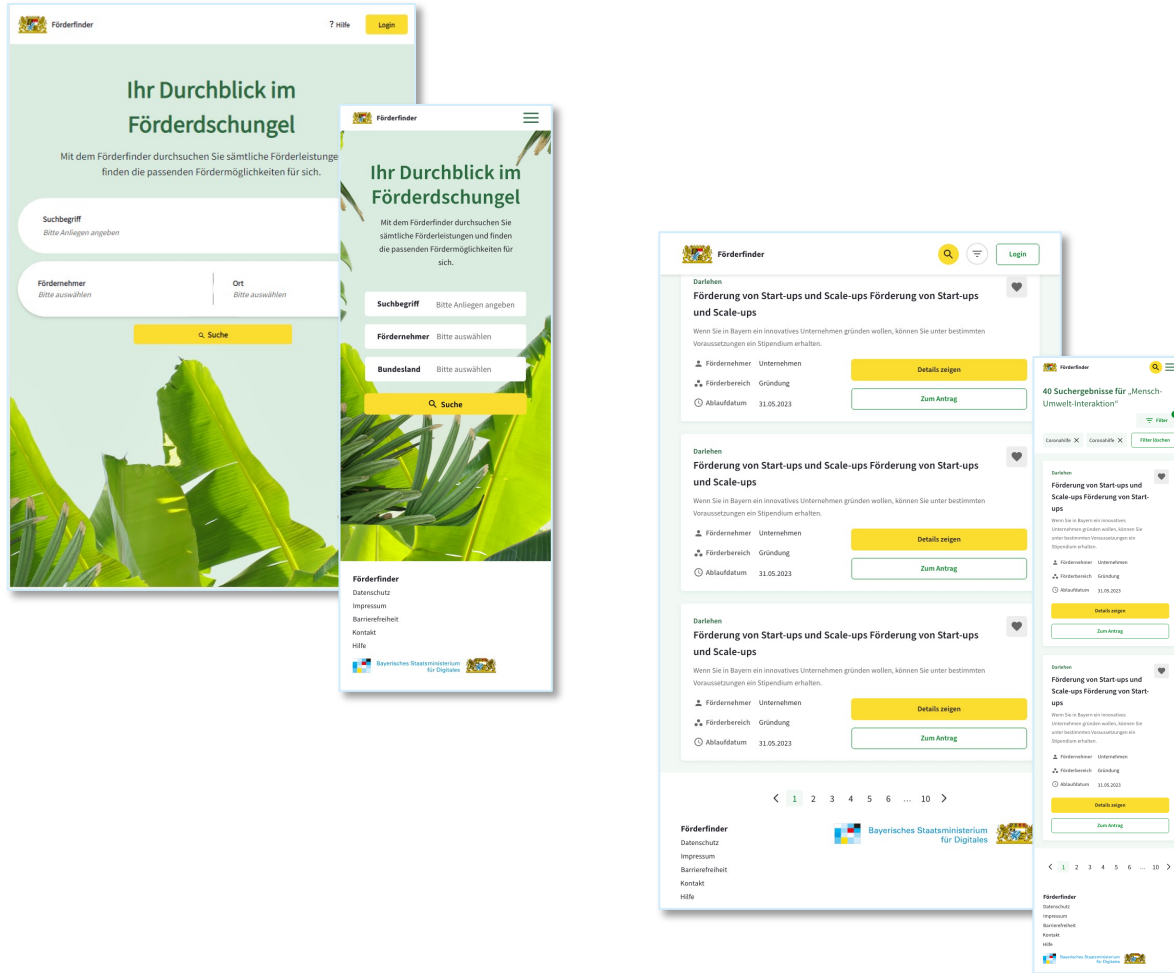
Förderfinder

? Hilfe Login

Ihr Durchblick im Förderdschungel

Mit dem Förderfinder durchsuchen Sie sämtliche Förderleistungen finden die passenden Fördermöglichkeiten für sich.

Suchbegriff
Bitte Anliegen angeben

Fördernehmer
Bitte auswählen

Ort
Bitte auswählen

Suche

Förderfinder

Ihr Durchblick im Förderdschungel

Mit dem Förderfinder durchsuchen Sie sämtliche Förderleistungen und finden die passenden Fördermöglichkeiten für sich.

Suchbegriff Bitte Anliegen angeben

Fördernehmer Bitte auswählen

Bundesland Bitte auswählen

Suche

Förderfinder
Datenschutz
Impressum
Barrierefreiheit
Kontakt
Hilfe

Bayerisches Staatsministerium für Digitales

Förderfinder

Login

Darlehen
Förderung von Start-ups und Scale-ups Förderung von Start-ups und Scale-ups
Wenn Sie in Bayern ein innovatives Unternehmen gründen wollen, können Sie unter bestimmten Voraussetzungen ein Stipendium erhalten.
Fördernehmer Unternehmen
Förderbereich Gründung
Ablaufdatum 31.05.2023
Details zeigen
Zum Antrag

Darlehen
Förderung von Start-ups und Scale-ups Förderung von Start-ups und Scale-ups
Wenn Sie in Bayern ein innovatives Unternehmen gründen wollen, können Sie unter bestimmten Voraussetzungen ein Stipendium erhalten.
Fördernehmer Unternehmen
Förderbereich Gründung
Ablaufdatum 31.05.2023
Details zeigen
Zum Antrag

Darlehen
Förderung von Start-ups und Scale-ups Förderung von Start-ups und Scale-ups
Wenn Sie in Bayern ein innovatives Unternehmen gründen wollen, können Sie unter bestimmten Voraussetzungen ein Stipendium erhalten.
Fördernehmer Unternehmen
Förderbereich Gründung
Ablaufdatum 31.05.2023
Details zeigen
Zum Antrag

< 1 2 3 4 5 6 ... 10 >

Förderfinder
Datenschutz
Impressum
Barrierefreiheit
Kontakt
Hilfe

Bayerisches Staatsministerium für Digitales

Förderfinder

40 Suchergebnisse für „Mensch-Umwelt-Interaktion“

Filter

Coronahilfe ✕ Coronahilfe ✕ Filter löschen

Darlehen
Förderung von Start-ups und Scale-ups Förderung von Start-ups
Wenn Sie in Bayern ein innovatives Unternehmen gründen wollen, können Sie unter bestimmten Voraussetzungen ein Stipendium erhalten.
Fördernehmer Unternehmen
Förderbereich Gründung
Ablaufdatum 31.05.2023
Details zeigen
Zum Antrag

Darlehen
Förderung von Start-ups und Scale-ups Förderung von Start-ups
Wenn Sie in Bayern ein innovatives Unternehmen gründen wollen, können Sie unter bestimmten Voraussetzungen ein Stipendium erhalten.
Fördernehmer Unternehmen
Förderbereich Gründung
Ablaufdatum 31.05.2023
Details zeigen
Zum Antrag

< 1 2 3 4 5 6 ... 10 >

Förderfinder
Datenschutz
Impressum
Barrierefreiheit
Kontakt
Hilfe

Bayerisches Staatsministerium für Digitales